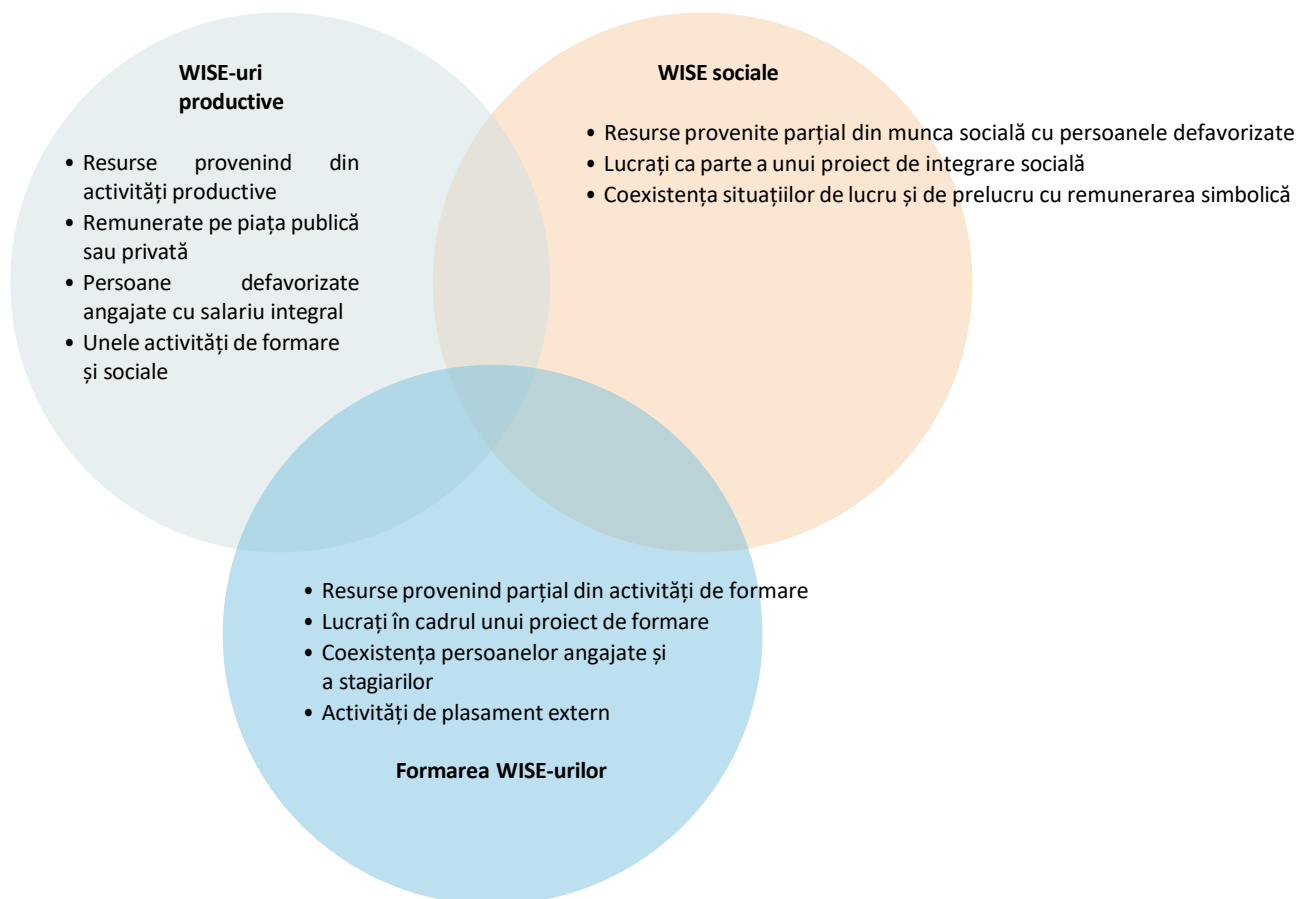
WISE-uri productive

- Resurse provenind din activități productive
- Remunerate pe piața publică sau privată
- Persoane defavorizate angajate cu salariu integral
- Unele activități de formare și sociale

WISE sociale

- Resurse provenite parțial din munca socială cu persoanele defavorizate
- Lucrați ca parte a unui proiect de integrare socială
- Coexistența situațiilor de lucru și de prelucru cu remunerarea simbolică

- Resurse provenind parțial din activități de formare
- Lucrați în cadrul unui proiect de formare
- Coexistența persoanelor angajate și a stagiarilor
- Activități de plasament extern

Formarea WISE-urilor